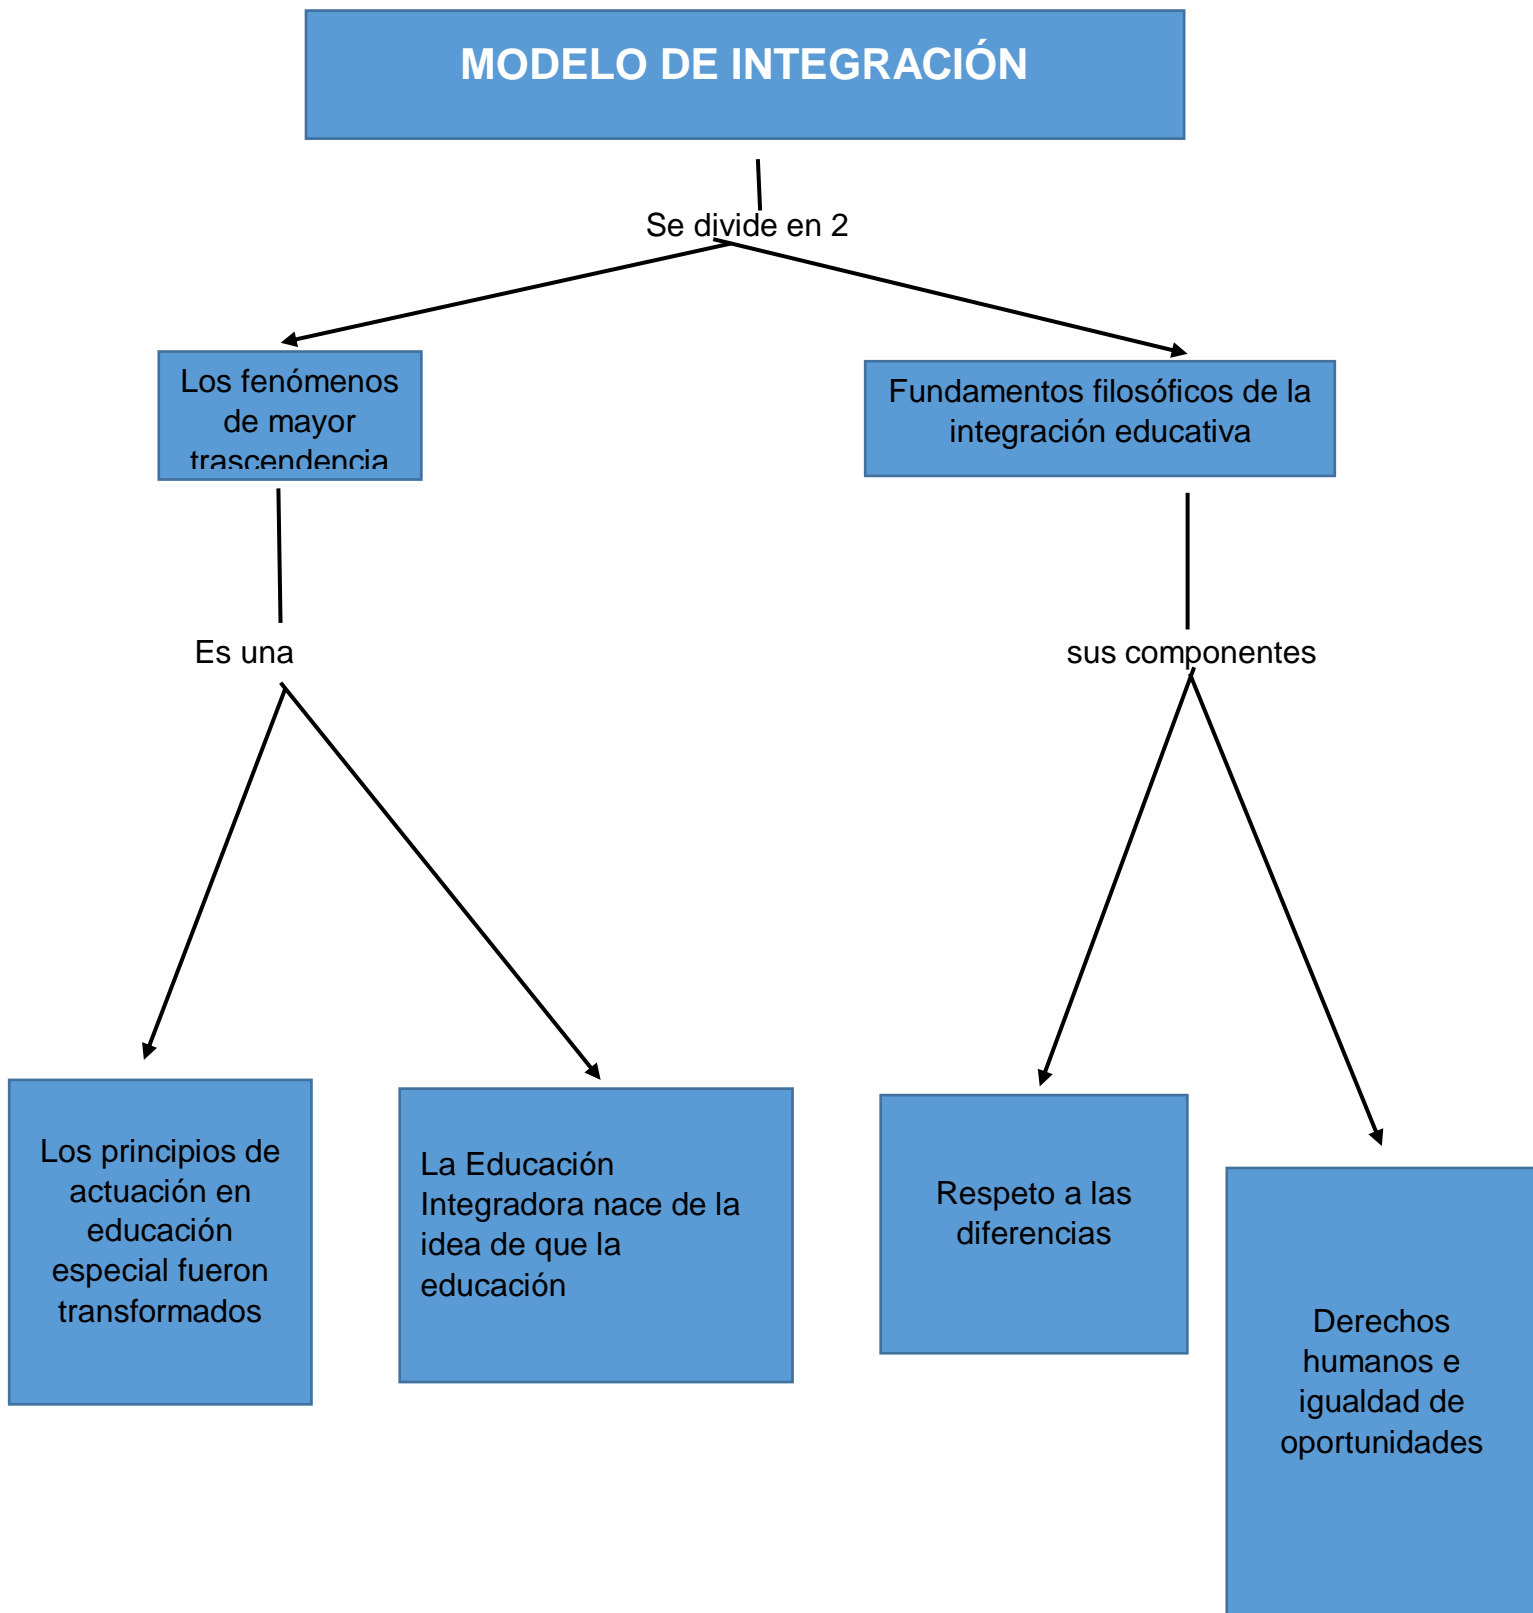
MODELO DE INTEGRACIÓN

Se divide en 2

Los fenómenos de mayor trascendencia

Fundamentos filosóficos de la integración educativa

Es una

sus componentes

Los principios de actuación en educación especial fueron transformados

La Educación Integradora nace de la idea de que la educación

Respeto a las diferencias

Derechos humanos e igualdad de oportunidades